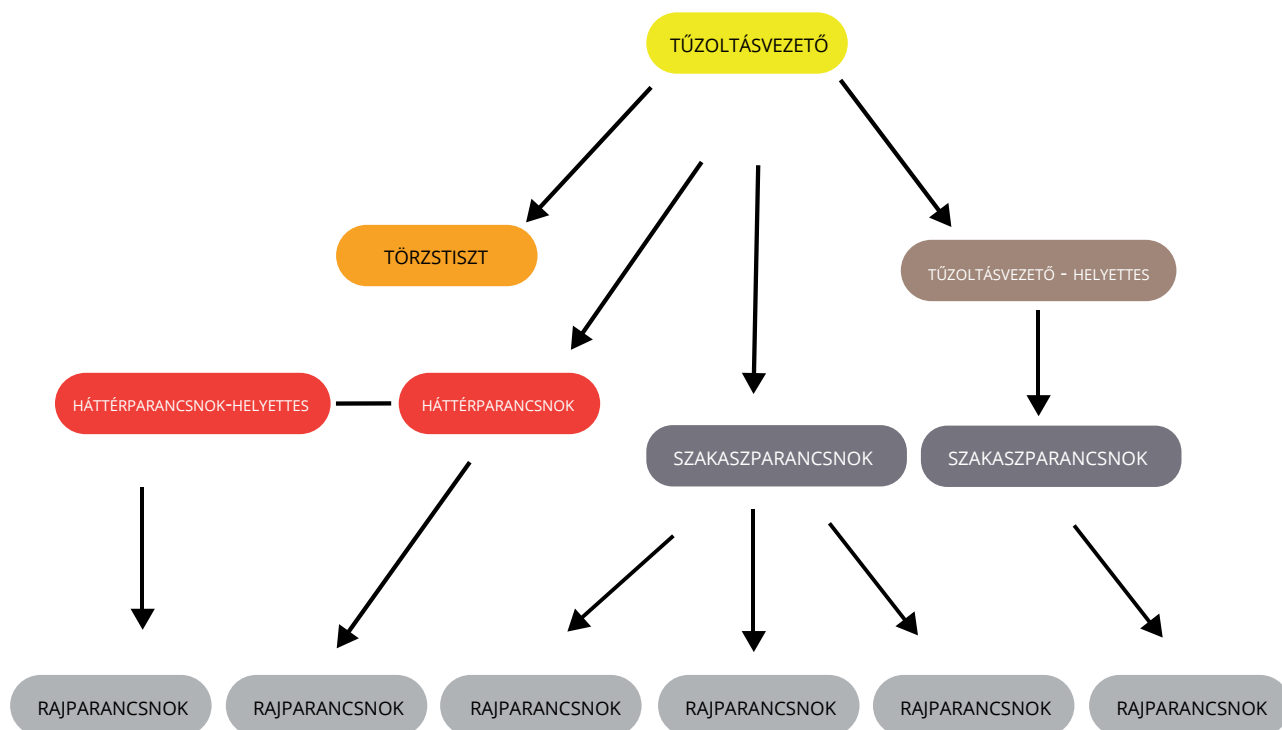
TŰZOLTÁSVEZETŐ

TÖRZSTISZT

TŰZOLTÁSVEZETŐ - HELYETTES

HÁTTÉRPARANCSNOK-HELYETTES

HÁTTÉRPARANCSNOK

SZAKASZPARANCSNOK

SZAKASZPARANCSNOK

RAJPARANCSNOK

RAJPARANCSNOK

RAJPARANCSNOK

RAJPARANCSNOK

RAJPARANCSNOK

RAJPARANCSNOK